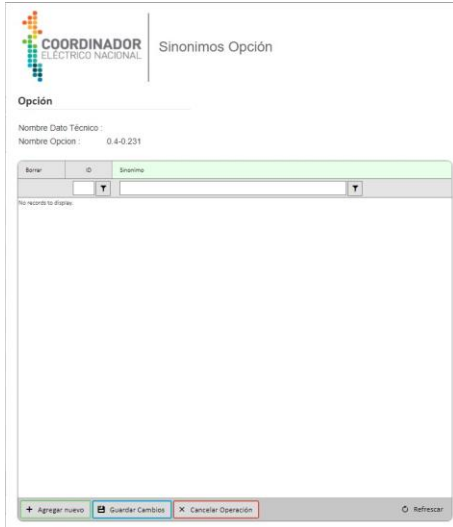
COORDINADOR ELÉCTRICO NACIONAL

Sinonimos Opción

Opción

Nombre Dato Técnico :
Nombre Opcion : 0.4-0.231

| Borrar | ID | Sinonimo |
|---|---|---|

No records to display.

+ Agregar nuevo
Guardar Cambios
× Cancelar Operación
Refrescar